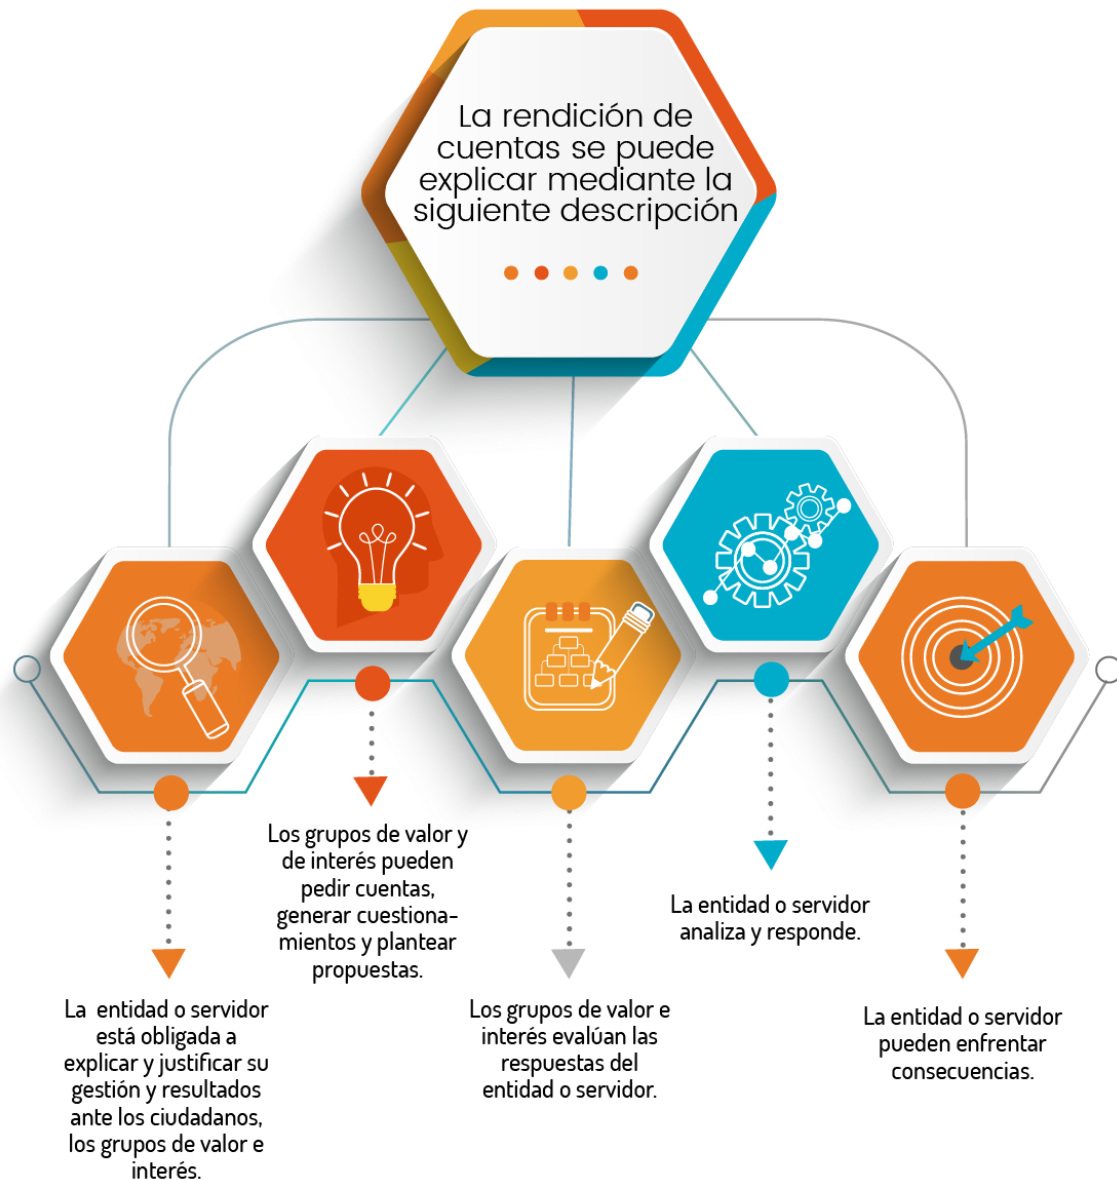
La rendición de cuentas se puede explicar mediante la siguiente descripción

Los grupos de valor y de interés pueden pedir cuentas, generar cuestionamientos y plantear propuestas.

La entidad o servidor analiza y responde.

La entidad o servidor está obligada a explicar y justificar su gestión y resultados ante los ciudadanos, los grupos de valor e interés.

Los grupos de valor e interés evalúan las respuestas del entidad o servidor.

La entidad o servidor pueden enfrentar consecuencias.